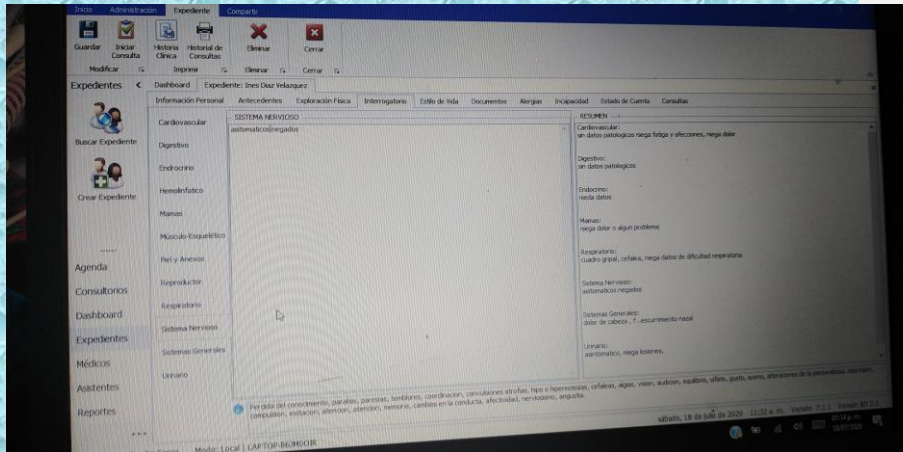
Inicio Administración Expediente Compartir

Guardar Iniciar Consulta Historia Clínica Historial de Consultas Eliminar Cerrar

Modificar Imprimir Eliminar Cerrar

Expedientes <

Dashboard Expediente: Ines Diaz Velazquez

Información Personal Antecedentes Exploración Física Interrogatorio Estilo de Vida Documentos Alergias Incapacidad Estado de Cuenta Consultas

Buscar Expediente

Crear Expediente

Agenda

Consultorios

Dashboard

Expedientes

Médicos

Asistentes

Reportes

Cardiovascular

Digestivo

Endocrino

Hemolinfático

Mamas

Músculo-Esquelético

Piel y Anexos

Reproductor

Respiratorio

Sistema Nervioso

Sistemas Generales

Urinario

SISTEMA NERVIOSO

asitomaticos negados

RESUMEN

Cardiovascular:
sin datos patologicos niega fatiga y afecciones, niega dolor

Digestivo:
sin datos patologicos

Endocrino:
nieda datos

Mamas:
niega dolor o algun problema

Respiratorio:
cuadro gripal, cefalea, niega datos de dificultad respiratoria

Sistema Nervioso:
asitomaticos negados

Sistemas Generales:
dolor de cabeza , f , escurrimiento nazal

Urinario:
asintomatico, niega lesiones,

Pérdida del conocimiento, parálisis, paresias, temblores, coordinación, convulsiones atrofias, hipo o hiperestesias, cefaleas, algias, visión, audición, equilibrio, olfato, gusto, sueño, alteraciones de la personalidad, memoria, compulsión, exaltación, atención, memoria, cambios en la conducta, afectividad, nerviosismo, angustia.

sábado, 18 de julio de 2020 11:32 a. m. Versión 7.1.1 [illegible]

Modo: Local | LAPTOP-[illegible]